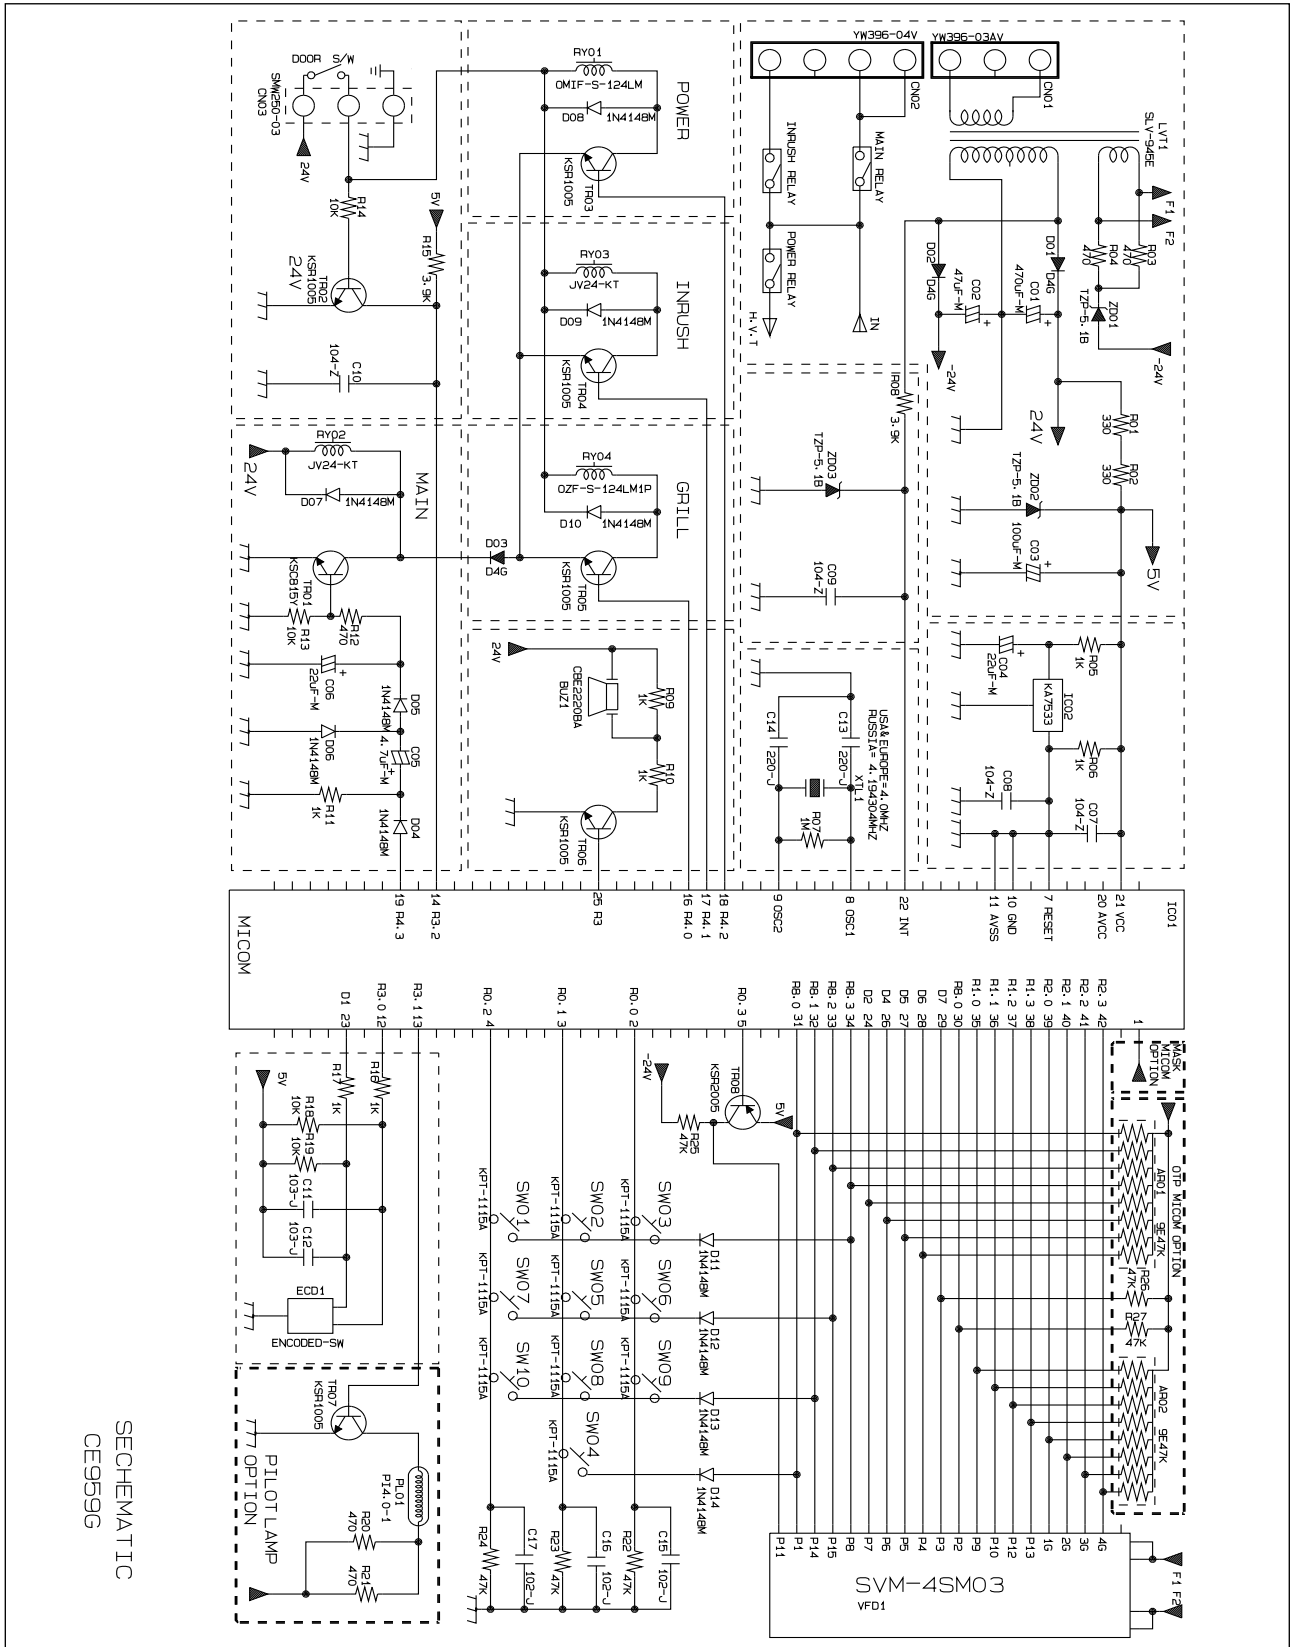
DOOR S/W
SMW250-03
CN03
24V
R14
10K
TR02
KSR1005
24V
5V
R15
3.9K
104-Z
C10

RY01
OMIF-S-124LM
D08
1N4148M
KSR1005
TR03
POWER

RY03
JV24-KT
D09
1N4148M
KSR1005
TR04
INRUSH

RY04
OZF-S-124LM1P
D10
1N4148M
D03
D4G
KSR1005
TR05
GRILL

24V
CBE2220BA
BUZ1
R09
1K
R10
1K
KSR1005
TR06

24V
RY02
JV24-KT
D07
1N4148M
MAIN
TR01
KSC815Y
R13
10K
R12
470
C06
22uF-M
D05
1N4148M
D06
1N4148M
C05
4.7uF-M
R11
1K
D04
1N4148M

YW396-04V
CN02
INRUSH RELAY
MAIN RELAY
POWER RELAY
H.V.T
IN
YW396-03AV
CN01
LVT1
SLV-945E
F1
F2
R04
470
R03
470
D02
D4G
D01
D4G
C02
47uF-M
C01
470uF-M
ZD01
TZP-5.1B
-24V
-24V
24V
R01
330
R02
330
ZD02
TZP-5.1B
100uF-M
C03
5V
R08
3.9K
ZD03
TZP-5.1B
C09
104-Z
C13
220-J
C14
220-J
USA&EUROPE=4.0MHZ
RUSSIA= 4.194304MHZ
XTL1
R07
1M
R05
1K
C04
22uF-M
KA7533
IC02
R06
1K
C08
104-Z
C07
104-Z

IC01
MICOM
19 R4.3
14 R3.2
25 R3
16 R4.0
17 R4.1
18 R4.2
9 OSC2
8 OSC1
22 INT
11 AVSS
10 GND
7 RESET
20 AVCC
21 VCC
D1 23
R3.0 12
R3.1 13
R0.2 4
R0.1 3
R0.0 2
R0.3 5
R8.0 31
R8.1 32
R8.2 33
R8.3 34
D2 24
D4 26
D5 27
D6 28
D7 29
R8.0 30
R1.0 35
R1.1 36
R1.2 37
R1.3 38
R2.0 39
R2.1 40
R2.2 41
R2.3 42
1
MASK MICOM OPTION
OTP MICOM OPTION
ARO1
9E47K
R26
47K
R27
47K
ARO2
9E47K

5V
R17
1K
R16
1K
R18
10K
R19
10K
C11
103-J
C12
103-J
ECD1
ENCODED-SW

-24V
TR08
KSR2005
R25
47K
5V
SW01
KPT-1115A
SW02
KPT-1115A
SW03
KPT-1115A
D11
1N4148M
SW07
KPT-1115A
SW05
KPT-1115A
SW06
KPT-1115A
D12
1N4148M
SW10
KPT-1115A
SW08
KPT-1115A
SW09
KPT-1115A
D13
1N4148M
SW04
KPT-1115A
D14
1N4148M
R24
47K
C17
102-J
R23
47K
C16
102-J
R22
47K
C15
102-J

TR07
KSR1005
PL01
PI4-0-1
R20
470
R21
470
PILOT LAMP OPTION

P11 P1 P14 P15 P8 P7 P6 P5 P4 P3 P2 P9 P10 P12 P13 1G 2G 3G 4G
SVM-4SM03
VFD1
F1 F2

SECHEMATIC
CE959G